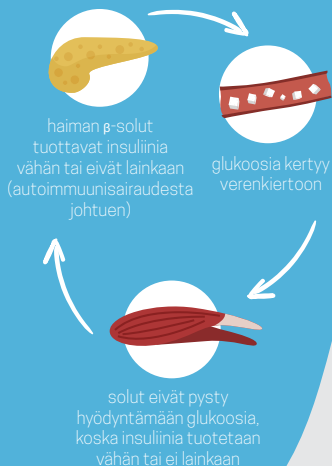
haiman β-solut tuottavat insuliinia vähän tai eivät lainkaan (autoimmuunisairaudesta johtuen)

glukoosia kertyy verenkiertoon

solut eivät pysty hyödyntämään glukoosia, koska insuliinia tuotetaan vähän tai ei lainkaan